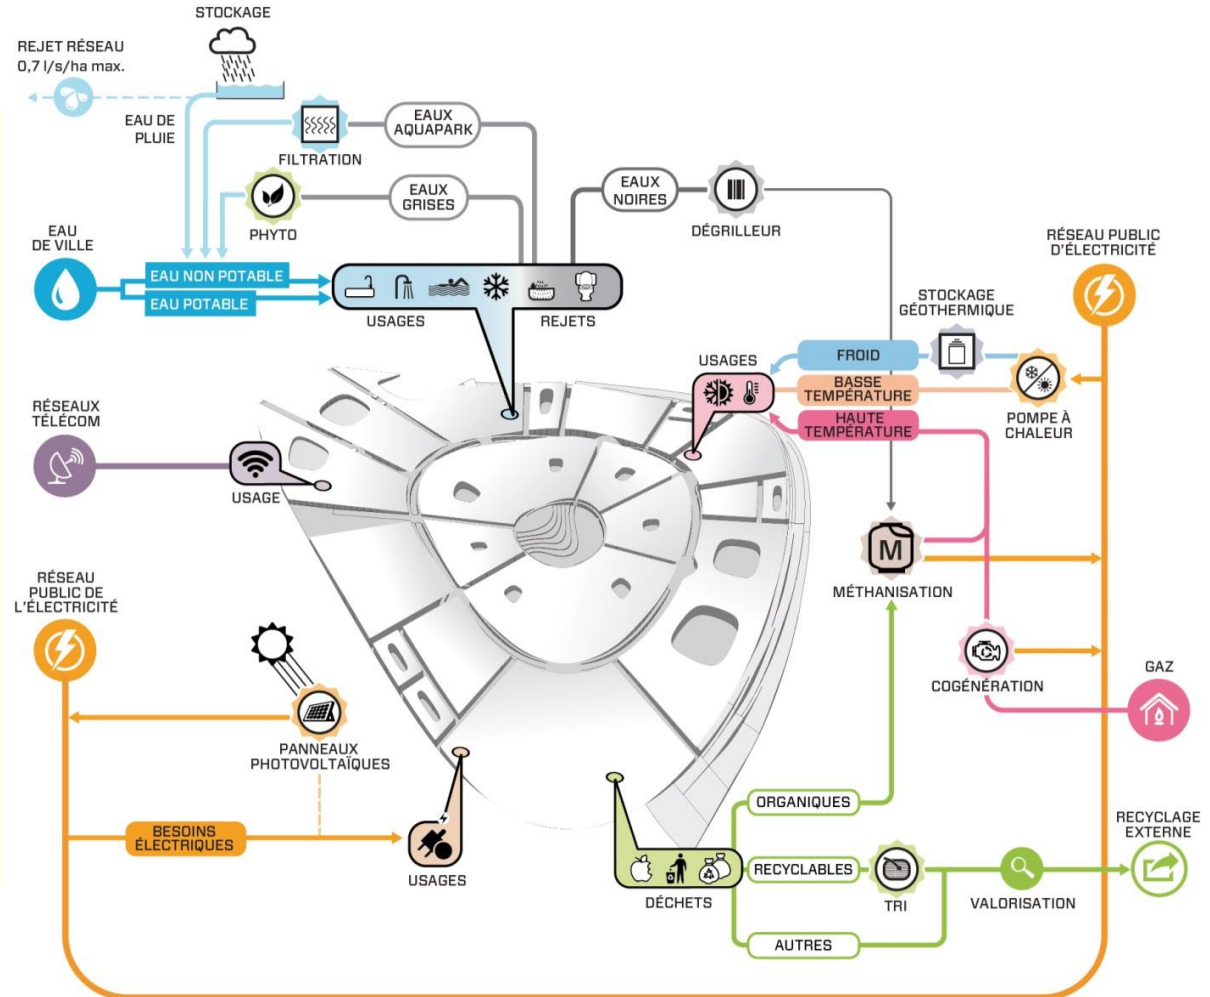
STOCKAGE

REJET RÉSEAU
0,7 l/s/ha max.

EAU DE PLUIE

FILTRATION

EAUX AQUAPARK

PHYTO

EAUX GRISES

EAUX NOIRES

DÉGRILLEUR

EAU DE VILLE

EAU NON POTABLE

EAU POTABLE

USAGES

REJETS

RÉSEAU PUBLIC D'ÉLECTRICITÉ

STOCKAGE GÉOTHERMIQUE

USAGES

FROID

BASSE TEMPÉRATURE

HAUTE TEMPÉRATURE

POMPE À CHALEUR

RÉSEAUX TÉLÉCOM

USAGE

M

MÉTHANISATION

RÉSEAU PUBLIC DE L'ÉLECTRICITÉ

COGÉNÉRATION

GAZ

PANNEAUX PHOTOVOLTAÏQUES

BESOINS ÉLECTRIQUES

USAGES

DÉCHETS

ORGANIQUES

RECYCLABLES

TRI

VALORISATION

RECYCLAGE EXTERNE

AUTRES